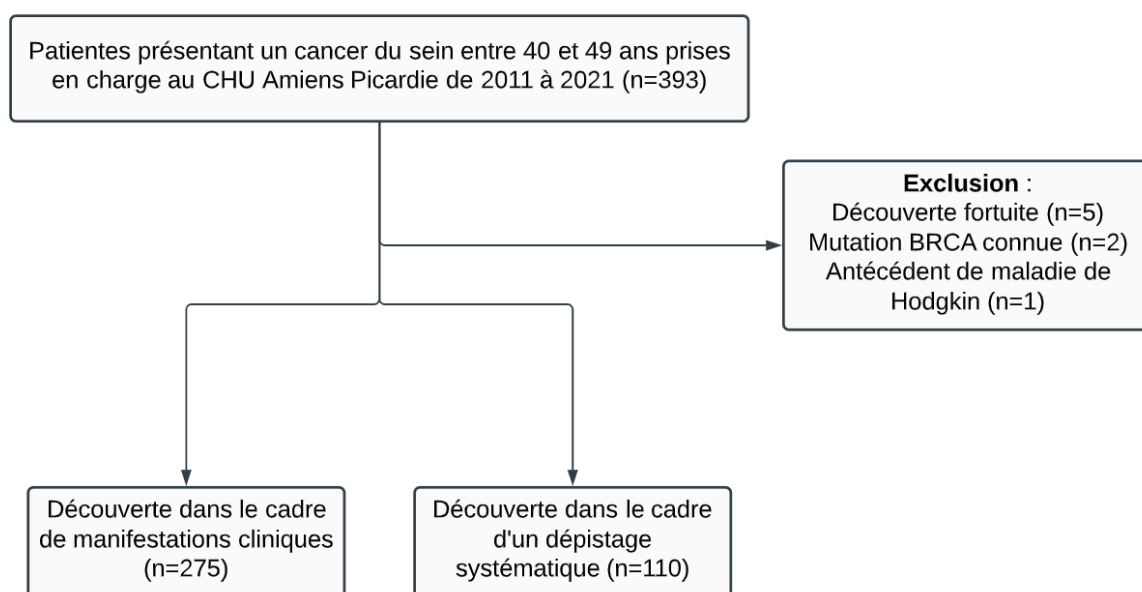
Patientes présentant un cancer du sein entre 40 et 49 ans prises en charge au CHU Amiens Picardie de 2011 à 2021 (n=393)

**Exclusion** :
Découverte fortuite (n=5)
Mutation BRCA connue (n=2)
Antécédent de maladie de Hodgkin (n=1)

Découverte dans le cadre de manifestations cliniques (n=275)

Découverte dans le cadre d'un dépistage systématique (n=110)